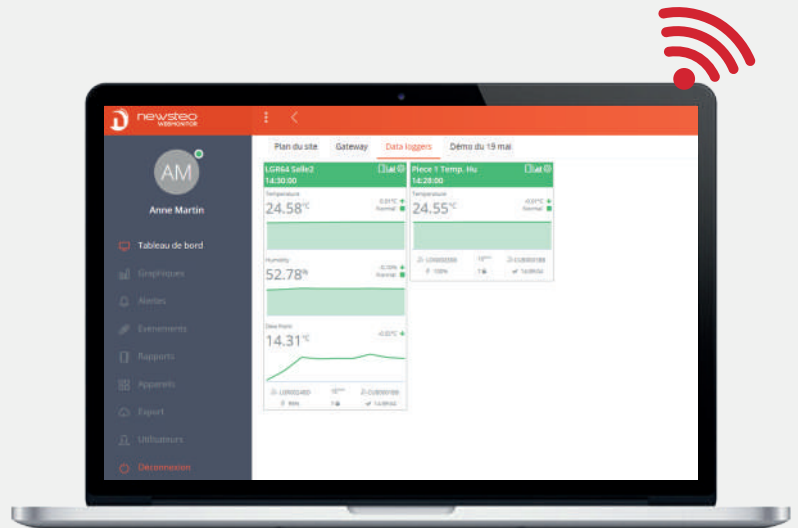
newsteo WEBMONITOR

AM

Anne Martin

Tableau de bord
Graphiques
Alertes
Evénements
Rapports
Appareils
Export
Utilisateurs
Déconnexion

Plan du site
Gateway
Data loggers
Démo du 19 mai

LGR64 Salle2
14:30:00

Temperature
24.58°C
0.01°C
Normal

Humidity
52.78%
0.10%
Normal

Dew Point
14.31°C
-0.02°C

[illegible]
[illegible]
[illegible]

Piece 1 Temp. Hu
14:28:00

Temperature
24.55°C
-0.01°C
Normal

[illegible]
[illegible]
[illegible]